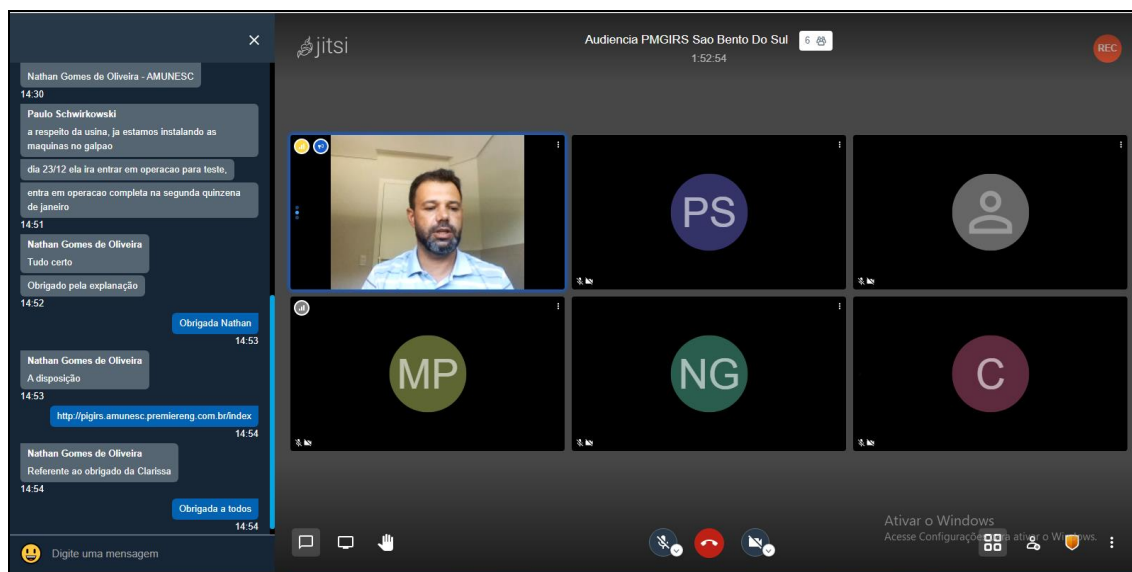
Nathan Gomes de Oliveira - AMUNESC
14:30

Paulo Schwirkowski
a respeito da usina, ja estamos instalando as maquinas no galpao

dia 23/12 ela ira entrar em operacao para teste,

entra em operacao completa na segunda quinzena de janeiro
14:51

Nathan Gomes de Oliveira
Tudo certo

Obrigado pela explanação
14:52

Obrigada Nathan
14:53

Nathan Gomes de Oliveira
A disposição
14:53

http://pigirs.amunesc.premiereng.com.br/index
14:54

Nathan Gomes de Oliveira
Referente ao obrigado da Clarissa
14:54

Obrigada a todos
14:54

Digite uma mensagem

jitsi

Audiencia PMGIRS Sao Bento Do Sul 6
1:52:54

REC

PS

MP

NG

C

Ativar o Windows
Acesse Configurações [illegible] ativar o Windows.